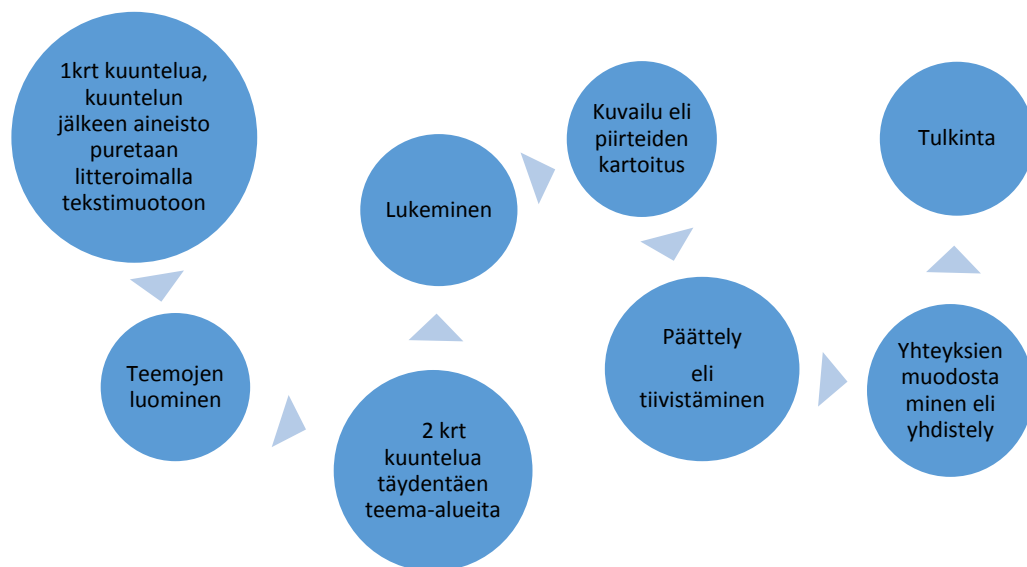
1krt kuuntelua, kuuntelun jälkeen aineisto puretaan litteroimalla tekstimuotoon

Teemojen luominen

2 krt kuuntelua täydentäen teema-alueita

Lukeminen

Kuvailu eli piirteiden kartoitus

Päättely

eli tiivistäminen

Yhteyksien muodosta minen eli yhdistely

Tulkinta